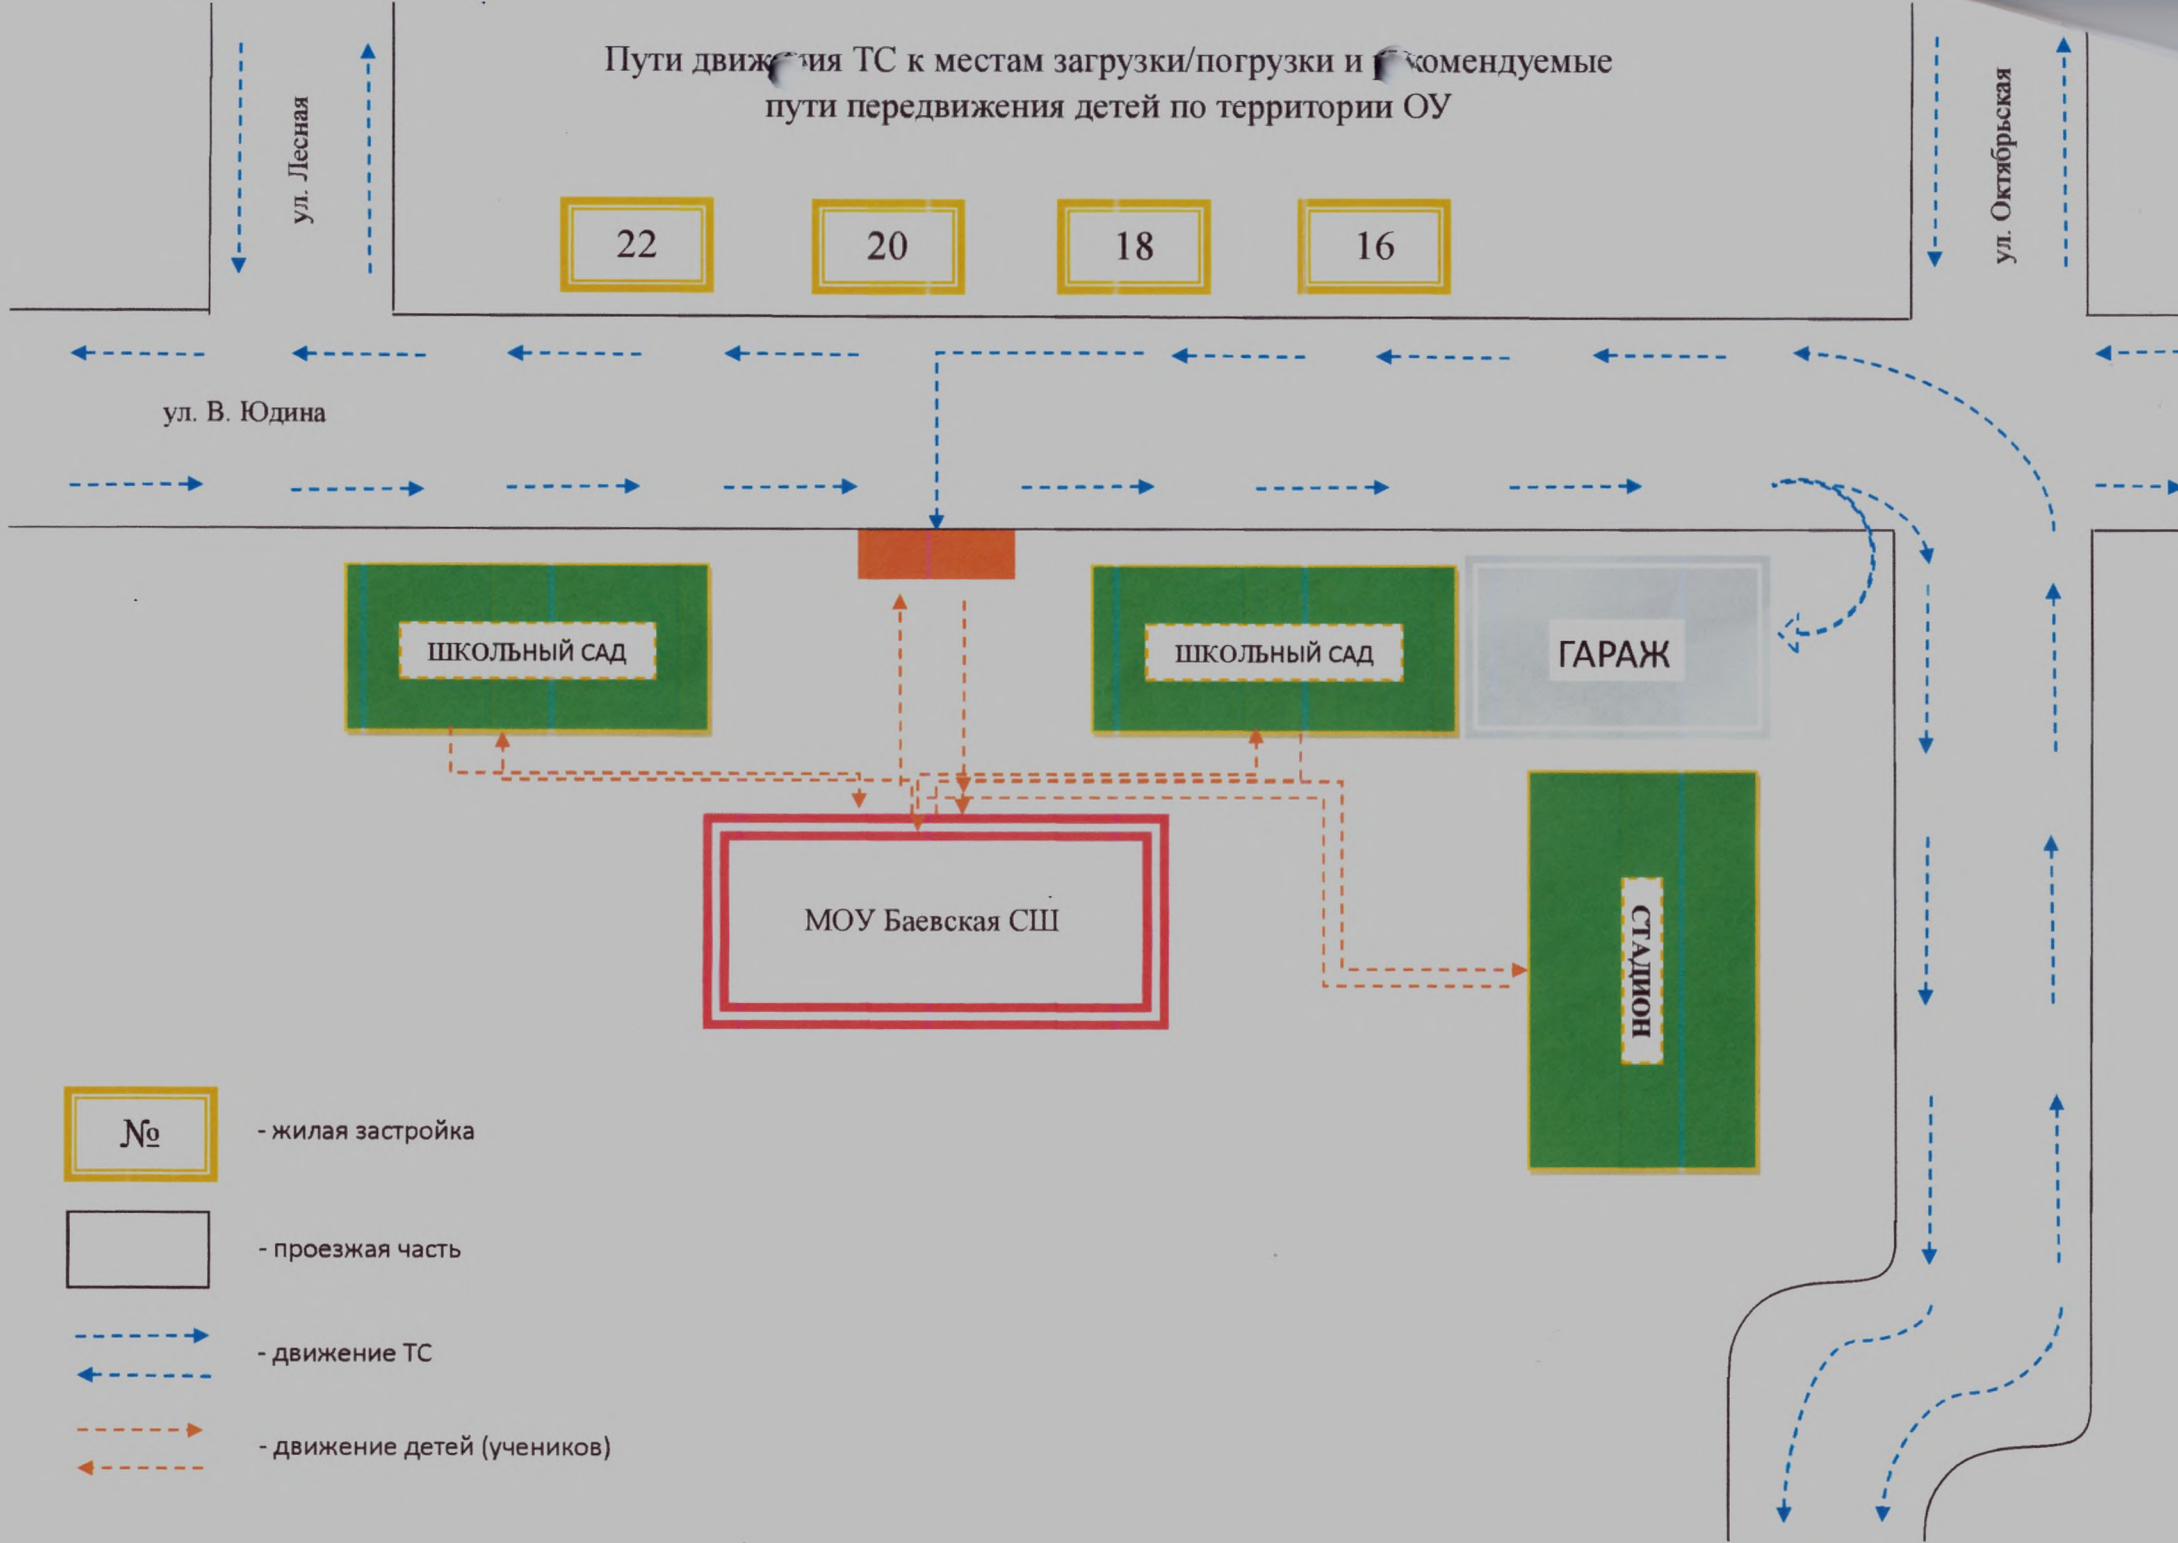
Пути движ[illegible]ия ТС к местам загрузки/погрузки и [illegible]комендуемые пути передвижения детей по территории ОУ

ул. Лесная

ул. Октябрьская

22

20

18

16

ул. В. Юдина

ШКОЛЬНЫЙ САД

ШКОЛЬНЫЙ САД

ГАРАЖ

МОУ Баевская СШ

СТАДИОН

№ - жилая застройка

- проезжая часть

- движение ТС

- движение детей (учеников)